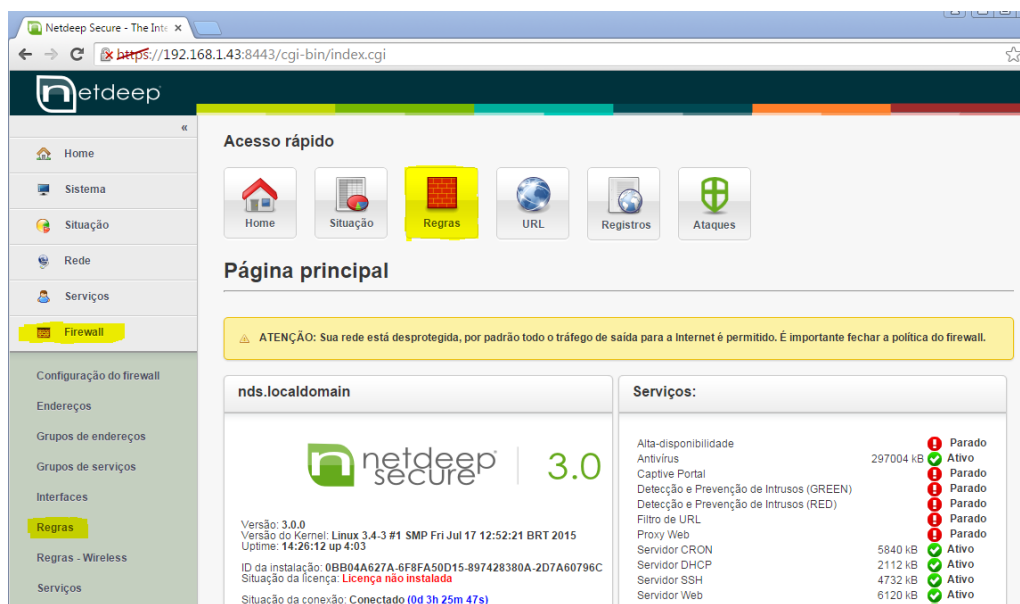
Netdeep Secure - The Inte ×

https://192.168.1.43:8443/cgi-bin/index.cgi

netdeep

«

Home
Sistema
Situação
Rede
Serviços
Firewall

Configuração do firewall
Endereços
Grupos de endereços
Grupos de serviços
Interfaces
Regras
Regras - Wireless
Serviços

Acesso rápido

Home
Situação
Regras
URL
Registros
Ataques

Página principal

ATENÇÃO: Sua rede está desprotegida, por padrão todo o tráfego de saída para a Internet é permitido. É importante fechar a política do firewall.

nds.localdomain

netdeep secure 3.0

Versão: 3.0.0
Versão do Kernel: Linux 3.4-3 #1 SMP Fri Jul 17 12:52:21 BRT 2015
Uptime: 14:26:12 up 4:03

ID da instalação: 0BB04A627A-6F8FA50D15-897428380A-2D7A60796C
Situação da licença: Licença não instalada

Situação da conexão: Conectado (0d 3h 25m 47s)

Serviços:

| | | |
|---|---|---|
| Alta-disponibilidade | | Parado |
| Antivírus | 297004 kB | Ativo |
| Captive Portal | | Parado |
| Detecção e Prevenção de Intrusos (GREEN) | | Parado |
| Detecção e Prevenção de Intrusos (RED) | | Parado |
| Filtro de URL | | Parado |
| Proxy Web | | Parado |
| Servidor CRON | 5840 kB | Ativo |
| Servidor DHCP | 2112 kB | Ativo |
| Servidor SSH | 4732 kB | Ativo |
| Servidor Web | 6120 kB | Ativo |